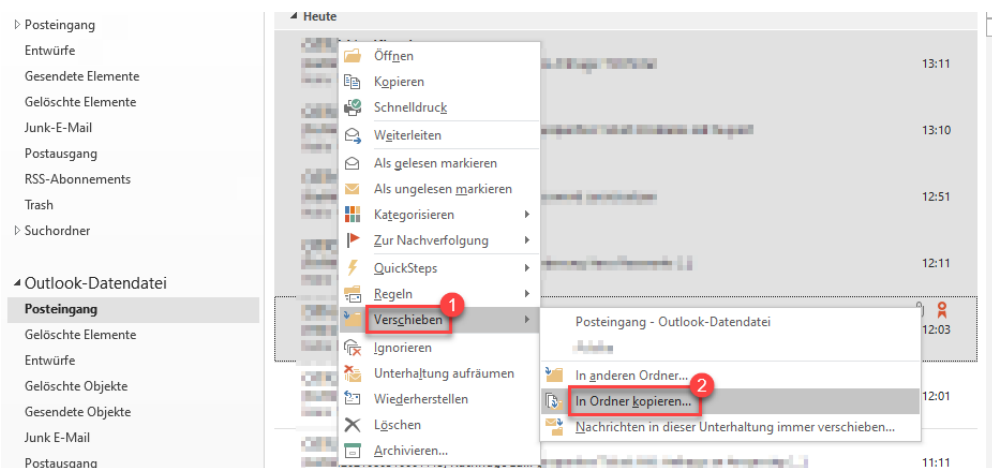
▷ Posteingang
Entwürfe
Gesendete Elemente
Gelöschte Elemente
Junk-E-Mail
Postausgang
RSS-Abonnements
Trash
▷ Suchordner

◢ Outlook-Datendatei
Posteingang
Gelöschte Elemente
Entwürfe
Gelöschte Objekte
Gesendete Objekte
Junk E-Mail
Postausgang

◢ Heute

Öffnen
Kopieren
Schnelldruck
Weiterleiten
Als gelesen markieren
Als ungelesen markieren
Kategorisieren
Zur Nachverfolgung
QuickSteps
Regeln
Verschieben
Ignorieren
Unterhaltung aufräumen
Wiederherstellen
Löschen
Archivieren...

1

Posteingang - Outlook-Datendatei
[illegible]
In anderen Ordner...
In Ordner kopieren...
Nachrichten in dieser Unterhaltung immer verschieben...

2

13:11
13:10
12:51
12:11
12:03
12:01
11:11